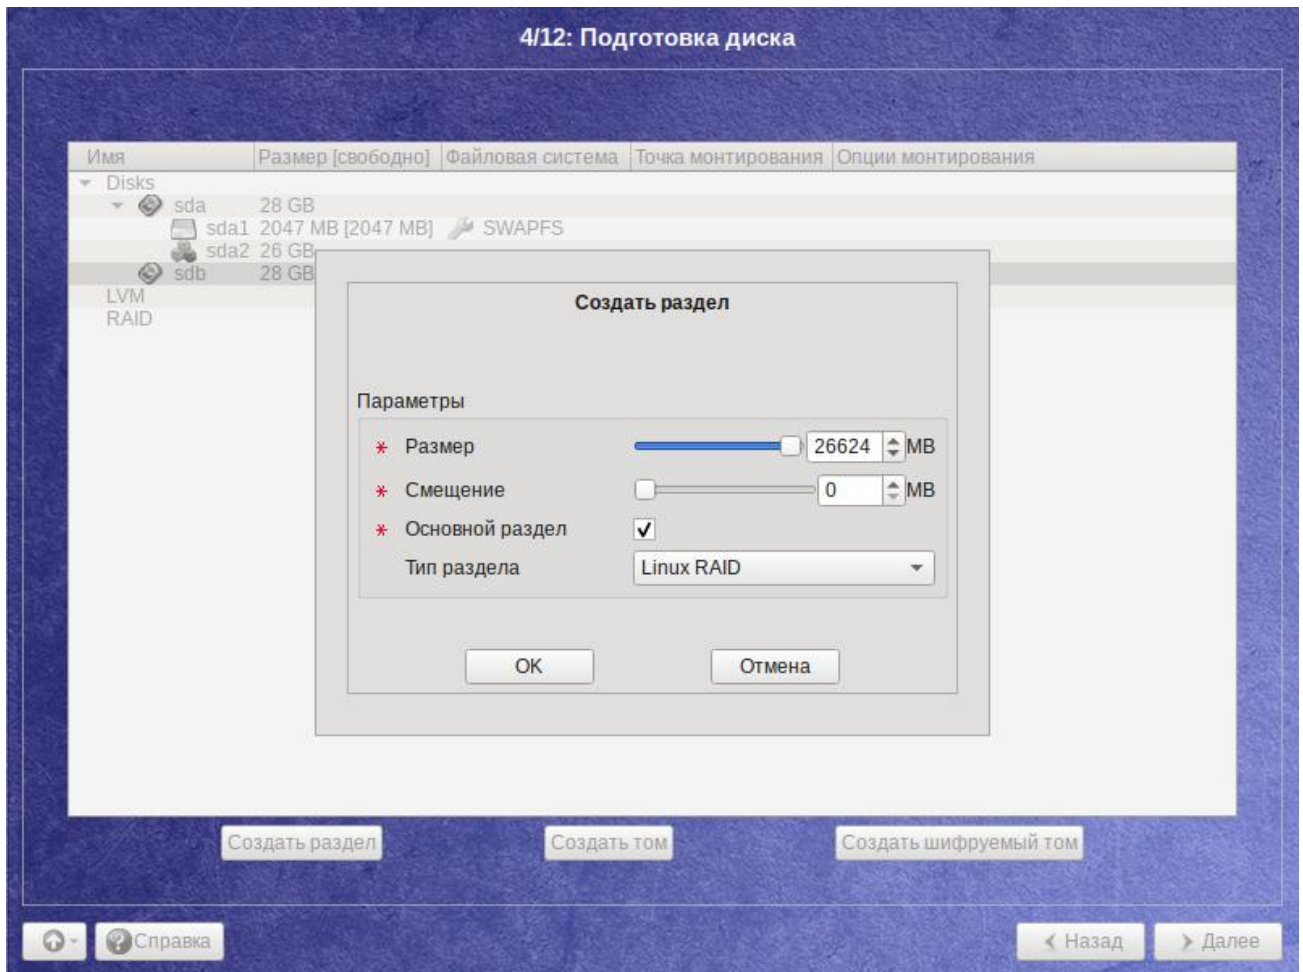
4/12: Подготовка диска

| Имя | Размер [свободно] | Файловая система | Точка монтирования | Опции монтирования |
|---|---|---|---|---|
| Disks | | | | |
| sda | 28 GB | | | |
| sda1 | 2047 MB [2047 MB] | SWAPFS | | |
| sda2 | 26 GB | | | |
| sdb | 28 GB | | | |
| LVM | | | | |
| RAID | | | | |

Создать раздел

Параметры

* Размер 26624 MB

* Смещение 0 MB

* Основной раздел ✓

Тип раздела Linux RAID

OK Отмена

Создать раздел Создать том Создать шифруемый том

Справка

Назад Далее